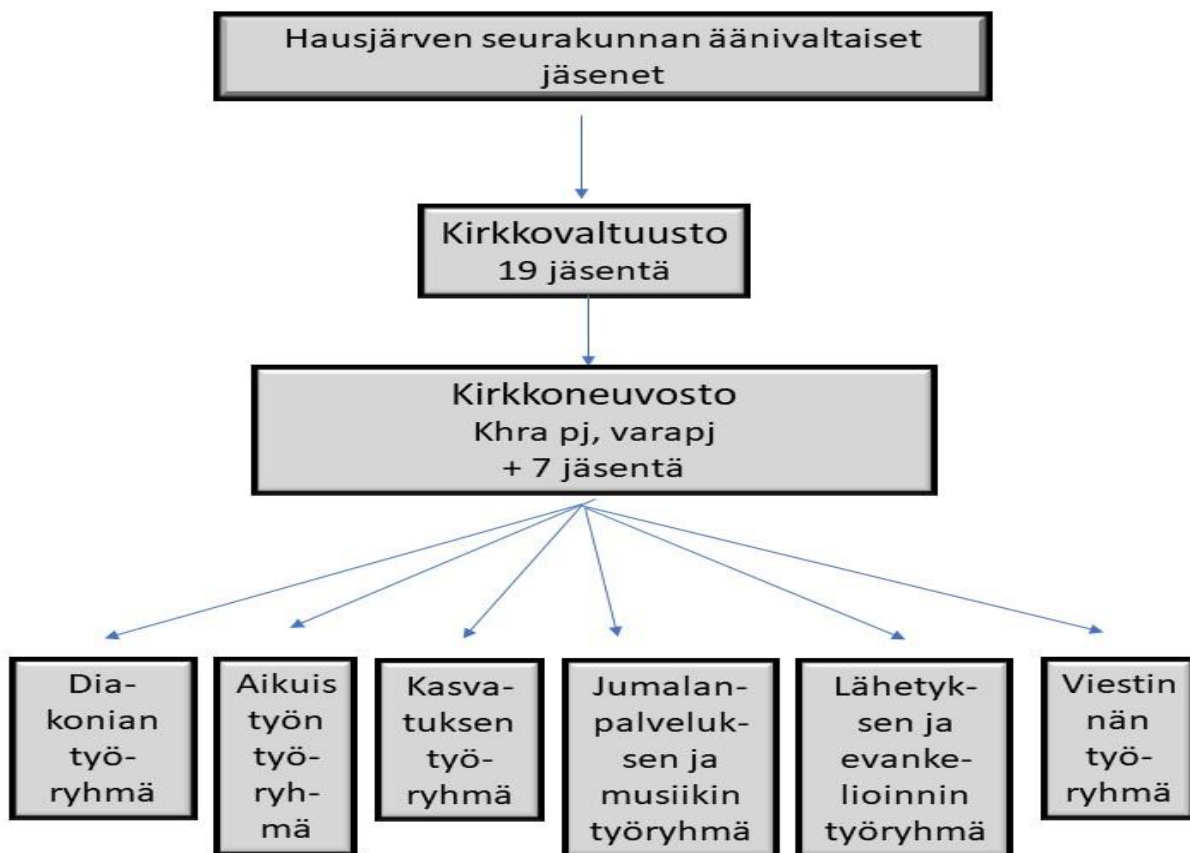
Hausjärven seurakunnan äänivaltaiset jäsenet

Kirkkovaltuusto
19 jäsentä

Kirkkoneuvosto
Khra pj, varapj
+ 7 jäsentä

Diakonian työryhmä

Aikuis työn työryhmä

Kasvatuksen työryhmä

Jumalanpalveluksen ja musiikin työryhmä

Lähetyksen ja evankelioinnin työryhmä

Viestin nän työryhmä